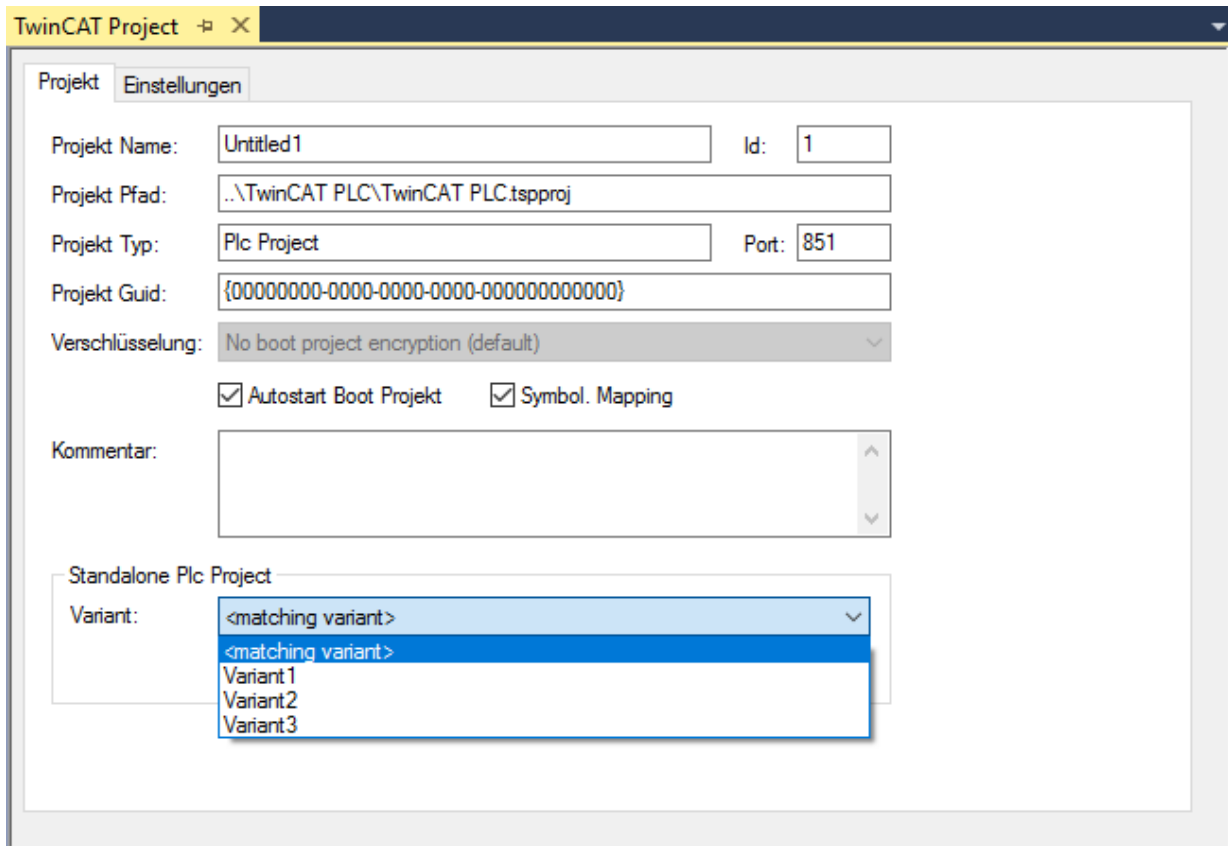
TwinCAT Project ⊐ ×

Projekt Einstellungen

Projekt Name: Untitled1 Id: 1

Projekt Pfad: ..\TwinCAT PLC\TwinCAT PLC.tspproj

Projekt Typ: Plc Project Port: 851

Projekt Guid: {00000000-0000-0000-0000-000000000000}

Verschlüsselung: No boot project encryption (default)

☑ Autostart Boot Projekt ☑ Symbol. Mapping

Kommentar:

Standalone Plc Project

Variant: <matching variant>

<matching variant>
Variant1
Variant2
Variant3